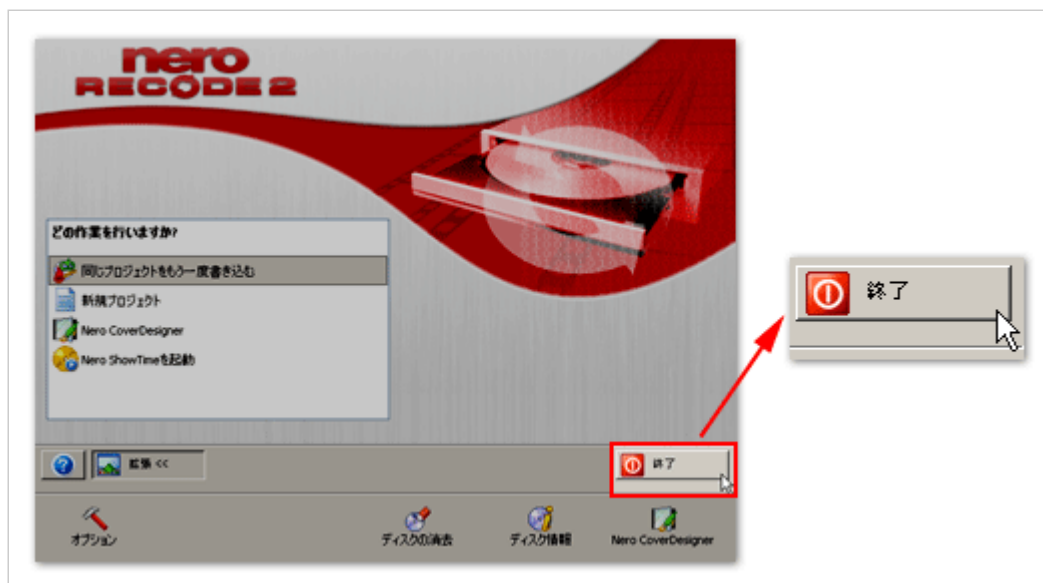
nero
RECODE 2

どの作業を行いますか?
同じプロジェクトをもう一度書き込む
新規プロジェクト
Nero CoverDesigner
Nero ShowTimeを起動

拡張 <<

終了

終了

オプション
ディスクの消去
ディスク情報
Nero CoverDesigner